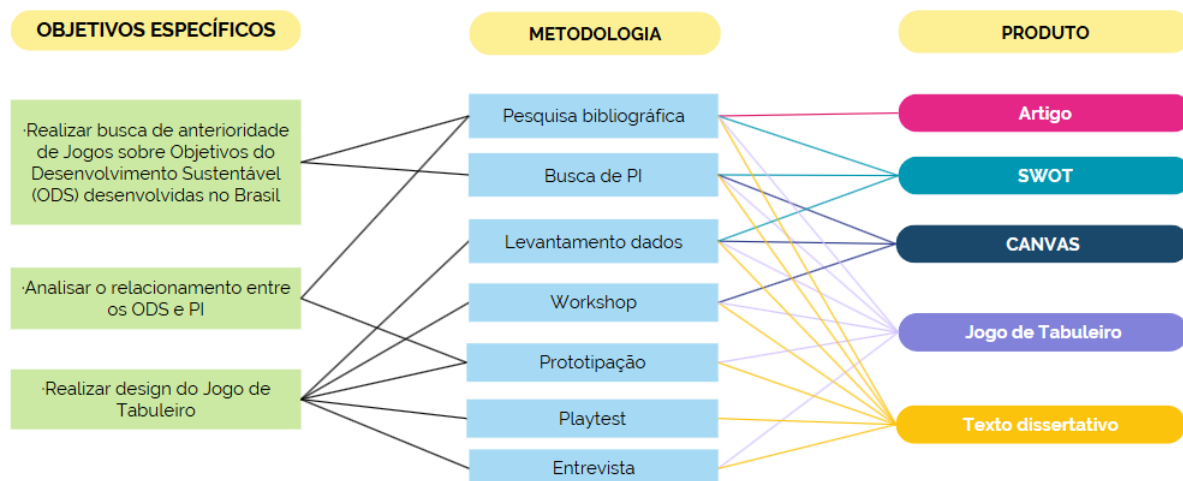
OBJETIVOS ESPECÍFICOS

METODOLOGIA

PRODUTO

·Realizar busca de anterioridade de Jogos sobre Objetivos do Desenvolvimento Sustentável (ODS) desenvolvidas no Brasil

·Analisar o relacionamento entre os ODS e PI

·Realizar design do Jogo de Tabuleiro

Pesquisa bibliográfica

Busca de PI

Levantamento dados

Workshop

Prototipação

Playtest

Entrevista

Artigo

SWOT

CANVAS

Jogo de Tabuleiro

Texto dissertativo